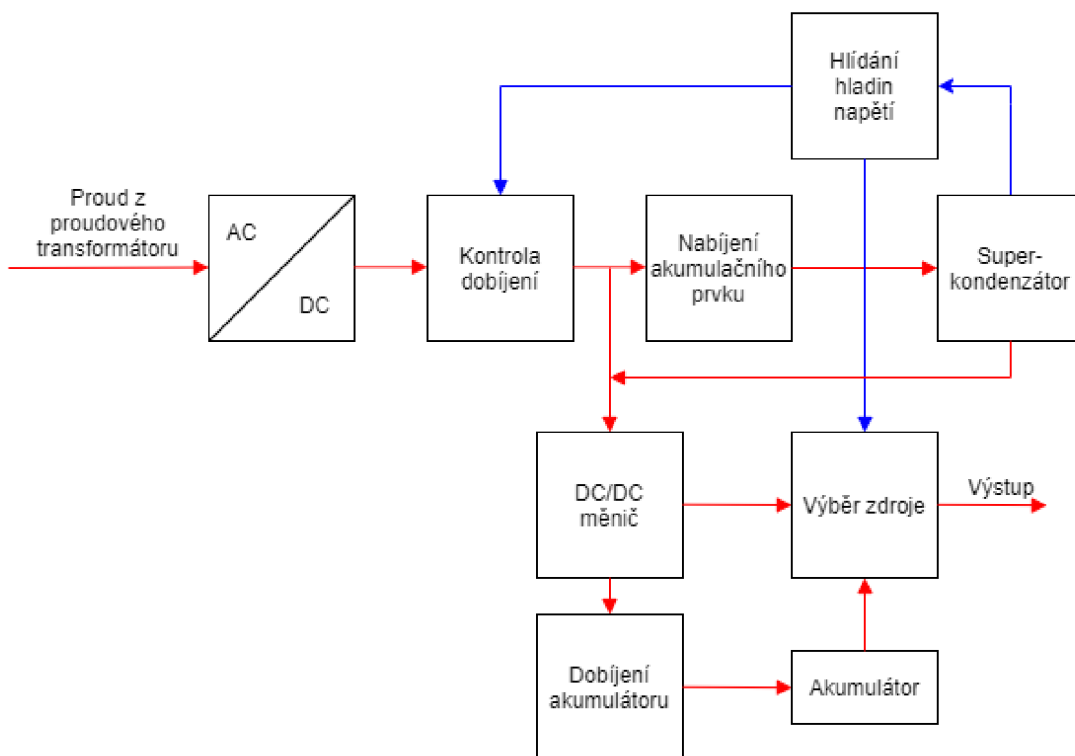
Hlídání hladin napětí

Proud z proudového transformátoru

AC

DC

Kontrola dobíjení

Nabíjení akumulačního prvku

Super-kondenzátor

DC/DC měnič

Výběr zdroje

Výstup

Dobíjení akumulátoru

Akumulátor